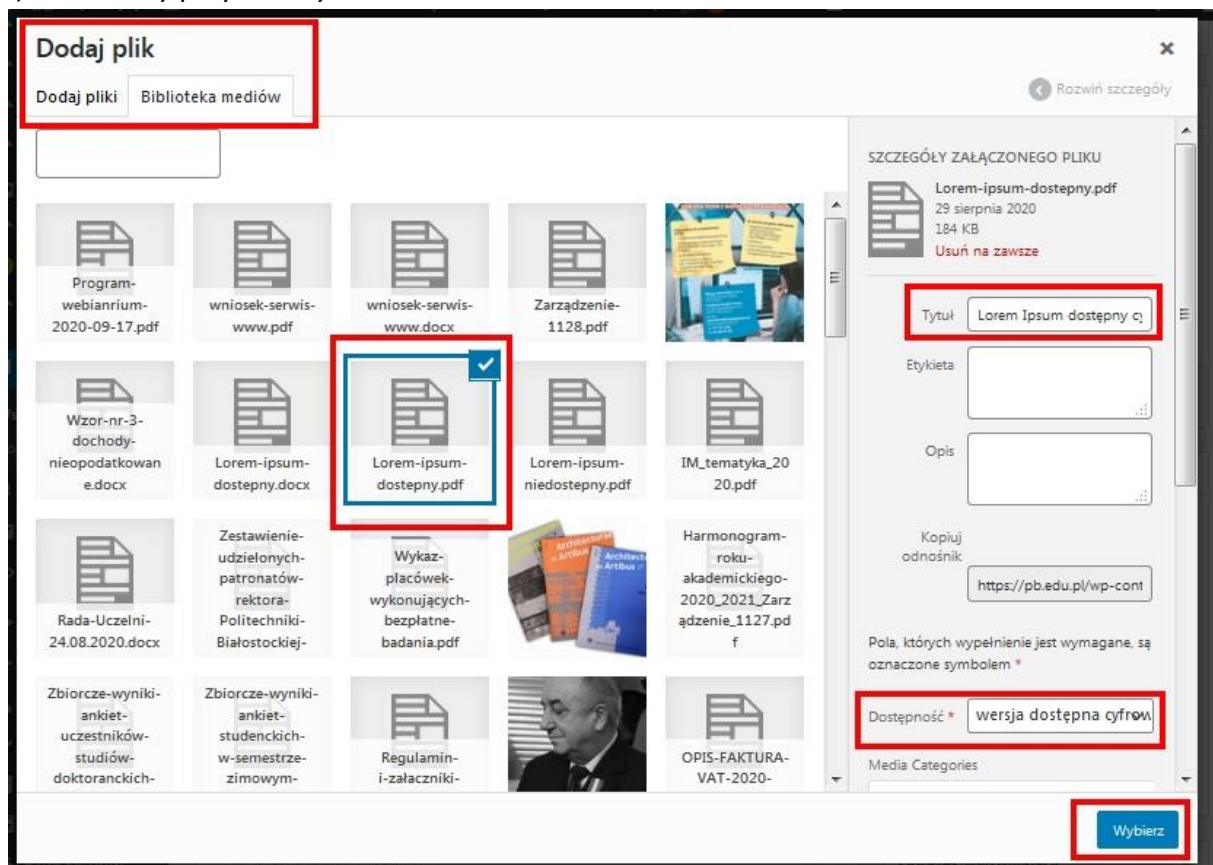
Dodaj plik

Dodaj pliki | Biblioteka mediów

×

Rozwiń szczegóły

Program-webianrium-2020-09-17.pdf

wniosek-serwis-www.pdf

wniosek-serwis-www.docx

Zarządzenie-1128.pdf

Wzor-nr-3-dochody-nieopodatkowane.docx

Lorem-ipsum-dostepny.docx

Lorem-ipsum-dostepny.pdf

Lorem-ipsum-niedostepny.pdf

IM_tematyka_2020.pdf

Rada-Uczelni-24.08.2020.docx

Zestawienie-udzielonych-patronatów-rektora-Politechniki-Białostockiej-

Wykaz-placówek-wykonujących-bezpłatne-badania.pdf

Harmonogram-roku-akademickiego-2020_2021_Zarządzenie_1127.pdf

Zbiorcze-wyniki-ankiet-uczestników-studiów-doktoranckich-

Zbiorcze-wyniki-ankiet-studenckich-w-semestrze-zimowym-

Regulamin-i-załaczniki-

OPIS-FAKTURA-VAT-2020-

SZCZEGÓŁY ZAŁĄCZONEGO PLIKU

Lorem-ipsum-dostepny.pdf
29 sierpnia 2020
184 KB
Usuń na zawsze

Tytuł | Lorem Ipsum dostępny c

Etykieta

Opis

Kopiuj odnośnik | https://pb.edu.pl/wp-cont

Pola, których wypełnienie jest wymagane, są oznaczone symbolem *

Dostępność * | wersja dostępna cyfrow

Media Categories

Wybierz